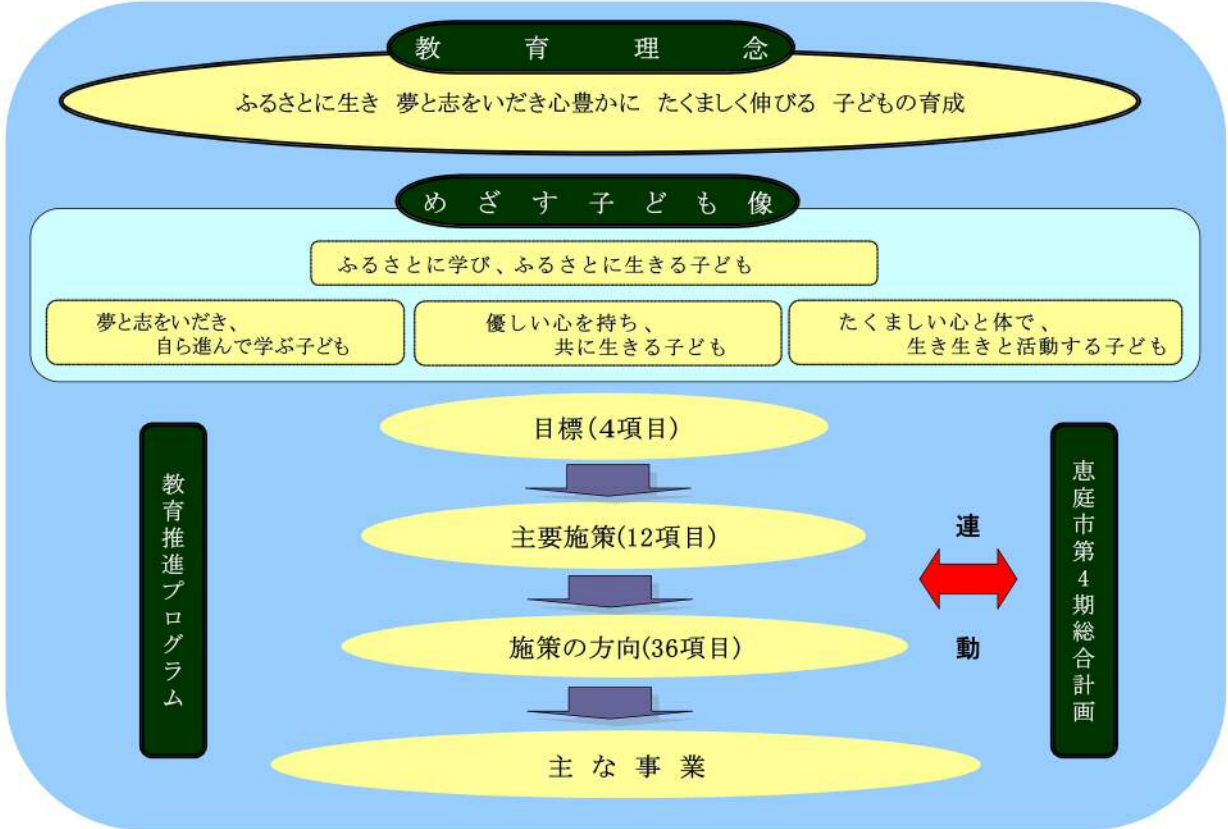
教育理念

ふるさとに生き　夢と志をいだき心豊かに　たくましく伸びる　子どもの育成

めざす子ども像

ふるさとに学び、ふるさとに生きる子ども

夢と志をいだき、自ら進んで学ぶ子ども

優しい心を持ち、共に生きる子ども

たくましい心と体で、生き生きと活動する子ども

教育推進プログラム

目標（4項目）

主要施策（12項目）

施策の方向（36項目）

主な事業

連

動

恵庭市第4期総合計画